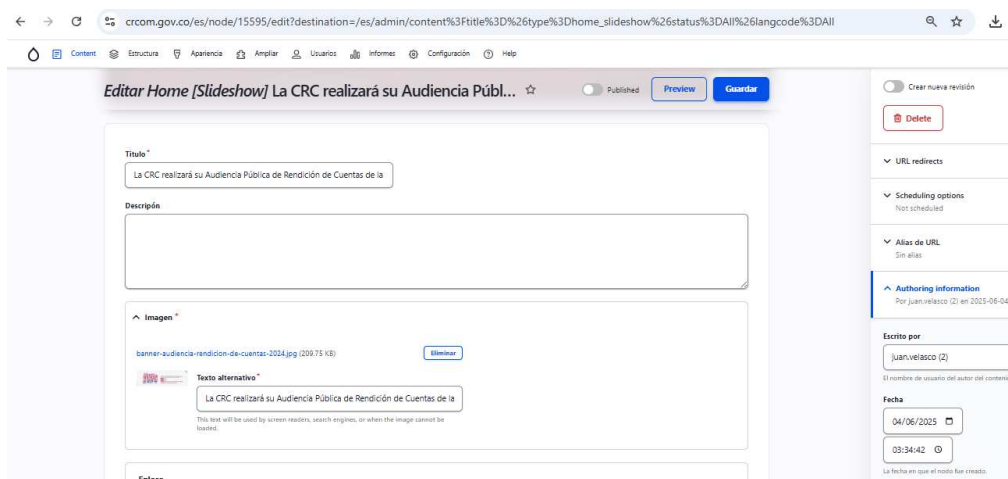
crcom.gov.co/es/node/15595/edit?destination=/es/admin/content%3Ftitle%3D%26type%3Dhome_slideshow%26status%3DAll%26langcode%3DAll

Content Estructura Apariencia Ampliar Usuarios Informes Configuración Help

Editar Home [Slideshow] La CRC realizará su Audiencia Públ...

Published Preview Guardar

Título*

La CRC realizará su Audiencia Pública de Rendición de Cuentas de la

Descripón

Imagen*

banner-audiencia-rendicion-de-cuentas-2024.jpg (209.75 KB) Eliminar

Texto alternativo*

La CRC realizará su Audiencia Pública de Rendición de Cuentas de la

This text will be used by screen readers, search engines, or when the image cannot be loaded.

Enlace

Crear nueva revisión

Delete

URL redirects

Scheduling options
Not scheduled

Alias de URL
Sin alias

Authoring information
Por juan.velasco (2) en 2025-06-04

Escrito por

juan.velasco (2)

El nombre de usuario del autor del conteni

Fecha

04/06/2025

03:34:42

La fecha en que el nodo fue creado.